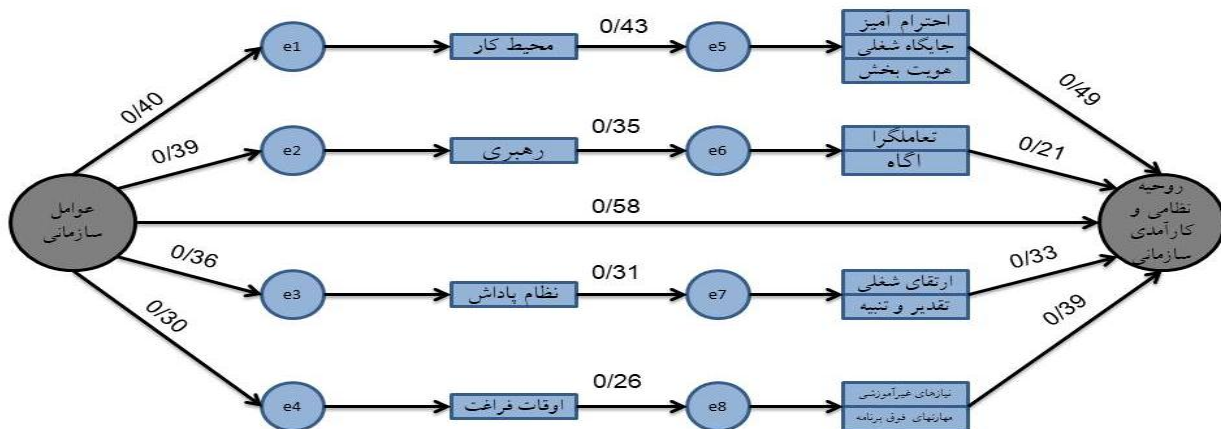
عوامل سازمانی

0/40
0/39
0/58
0/36
0/30

e1
محیط کار
0/43
e5
احترام آمیز
جایگاه شغلی
هویت بخش
0/49

e2
رهبری
0/35
e6
تعاملگرا
آگاه
0/21

روحیه نظامی و کارآمدی سازمانی

e3
نظام پاداش
0/31
e7
ارتقای شغلی
تقدیر و تنبیه
0/33

e4
اوقات فراغت
0/26
e8
نیازهای غیرآموزشی
مهارتهای فوق برنامه
0/39